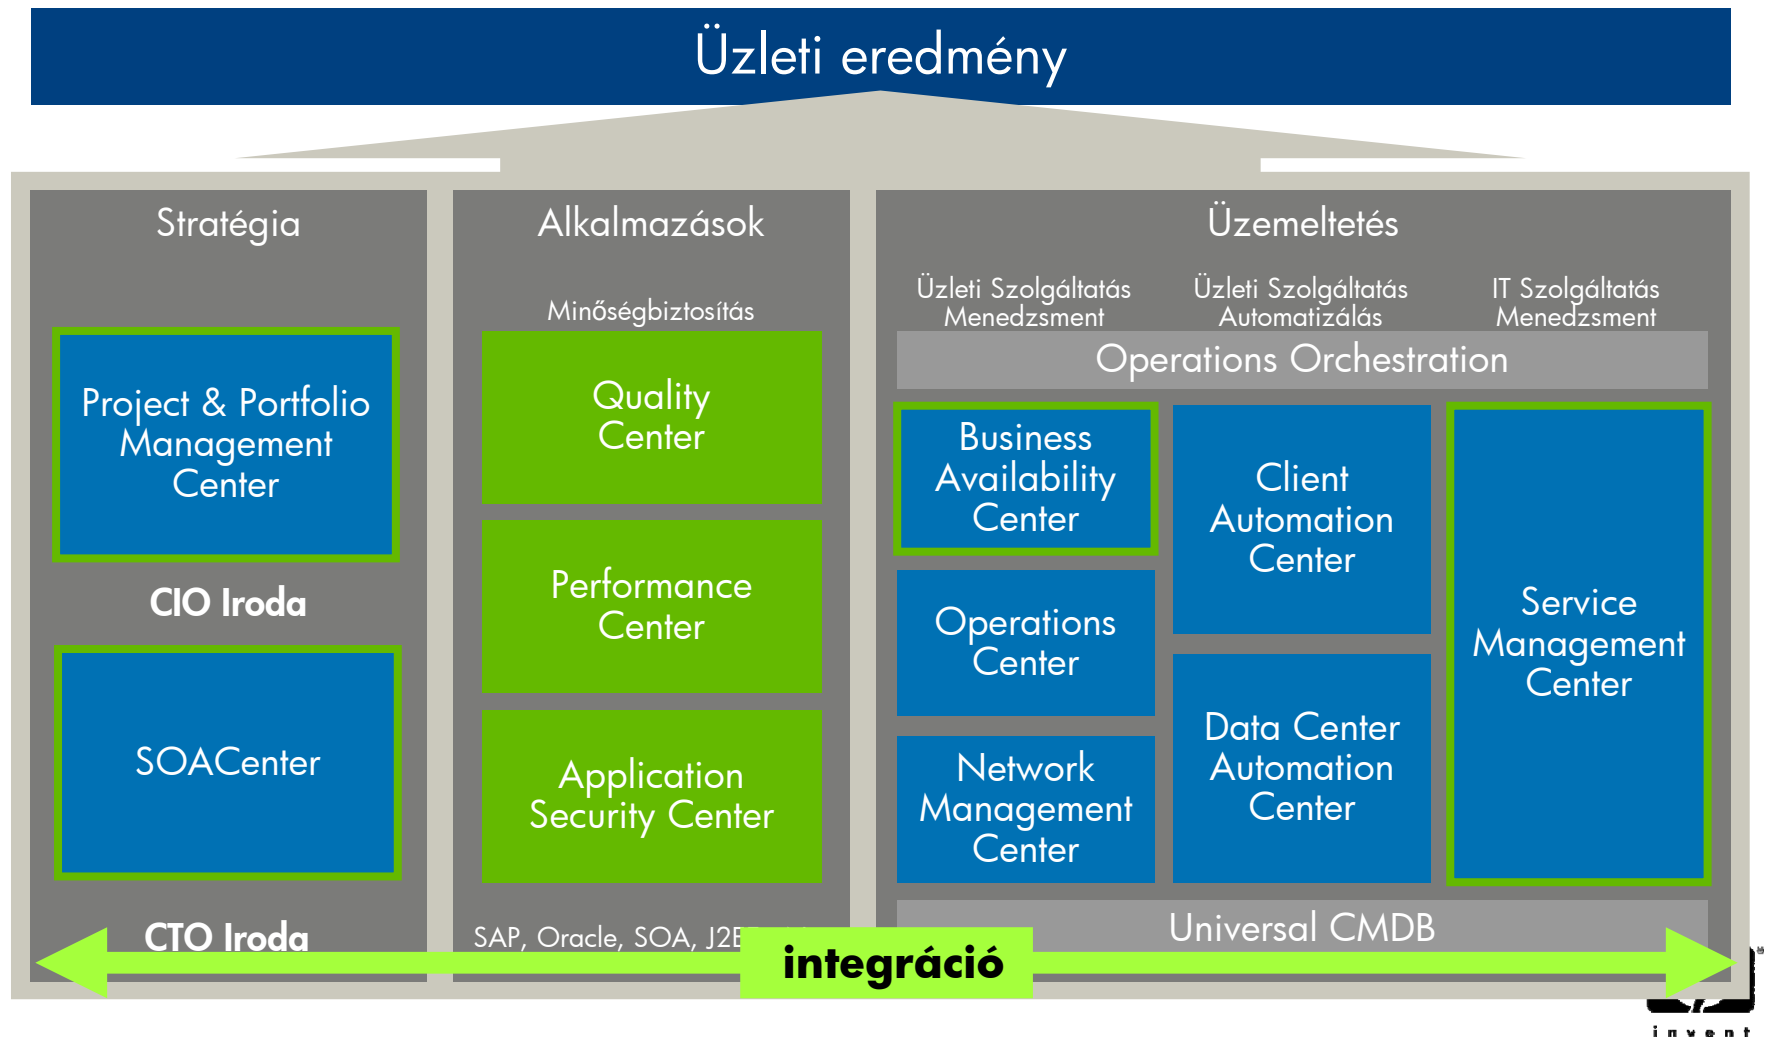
Üzleti eredmény

Stratégia

Project & Portfolio Management Center

CIO Iroda

SOACenter

CTO Iroda

Alkalmazások

Minőségbiztosítás

Quality Center

Performance Center

Application Security Center

SAP, Oracle, SOA, J2E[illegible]

Üzemeltetés

Üzleti Szolgáltatás Menedzsment

Üzleti Szolgáltatás Automatizálás

IT Szolgáltatás Menedzsment

Operations Orchestration

Business Availability Center

Client Automation Center

Service Management Center

Operations Center

Network Management Center

Data Center Automation Center

Universal CMDB

integráció

invent